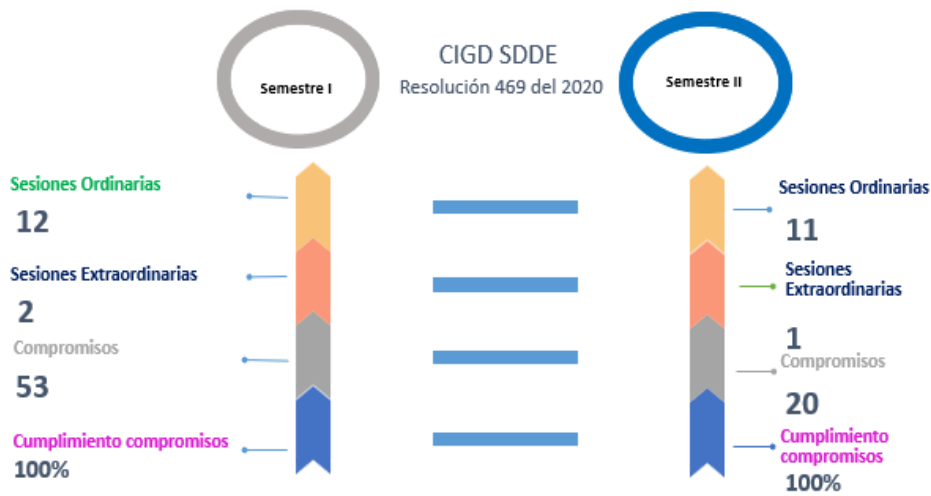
Semestre I

CIGD SDDE
Resolución 469 del 2020

Semestre II

Sesiones Ordinarias
12

Sesiones Extraordinarias
2

Compromisos
53

Cumplimiento compromisos
100%

Sesiones Ordinarias
11

Sesiones Extraordinarias
1

Compromisos
20

Cumplimiento compromisos
100%